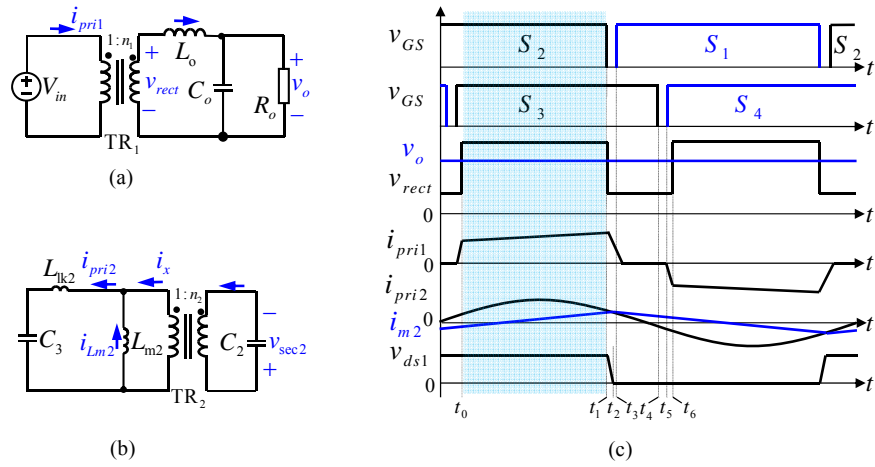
$i_{pri1}$
$1:n_1$
$L_o$
+
$V_{in}$
$v_{rect}$
$C_o$
$R_o$
$v_o$
+
−
−
$TR_1$
(a)

$L_{lk2}$
$i_{pri2}$
$i_x$
$1:n_2$
$C_3$
$i_{Lm2}$
$L_{m2}$
$C_2$
−
$v_{sec2}$
+
$TR_2$
(b)

$v_{GS}$
$S_2$
$S_1$
$S_2$
$t$
$v_{GS}$
$S_3$
$S_4$
$t$
$v_o$
$v_{rect}$
0
$t$
$i_{pri1}$
0
$t$
$i_{pri2}$
$i_{m2}$
0
$t$
$v_{ds1}$
0
$t$
$t_0$
$t_1$
$t_2$
$t_3$
$t_4$
$t_5$
$t_6$
(c)